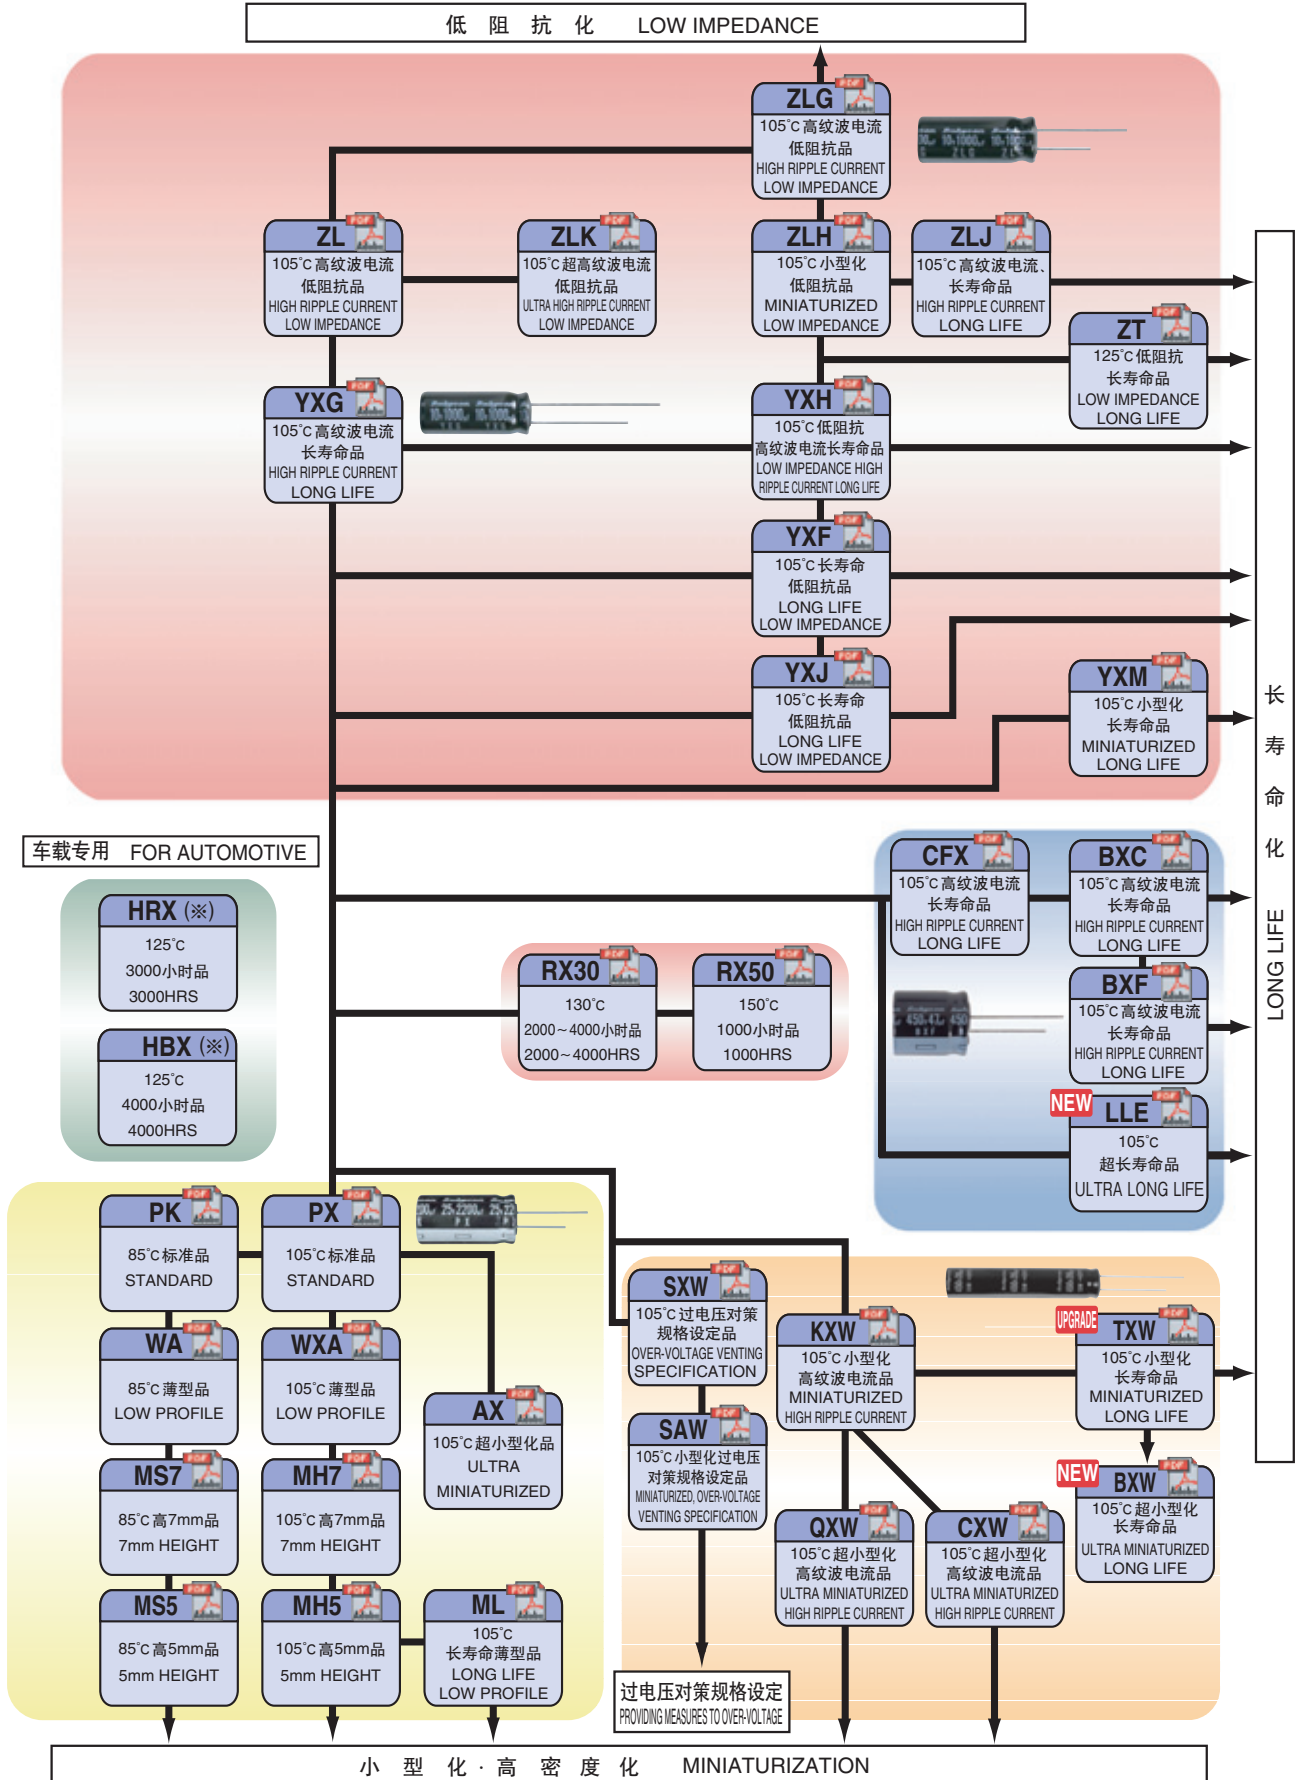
低 阻 抗 化 LOW IMPEDANCE

ZLG
105℃高纹波电流
低阻抗品
HIGH RIPPLE CURRENT
LOW IMPEDANCE

ZL
105℃高纹波电流
低阻抗品
HIGH RIPPLE CURRENT
LOW IMPEDANCE

ZLK
105℃超高纹波电流
低阻抗品
ULTRA HIGH RIPPLE CURRENT
LOW IMPEDANCE

ZLH
105℃小型化
低阻抗品
MINIATURIZED
LOW IMPEDANCE

ZLJ
105℃高纹波电流、
长寿命品
HIGH RIPPLE CURRENT
LONG LIFE

ZT
125℃低阻抗
长寿命品
LOW IMPEDANCE
LONG LIFE

YXG
105℃高纹波电流
长寿命品
HIGH RIPPLE CURRENT
LONG LIFE

YXH
105℃低阻抗
高纹波电流长寿命品
LOW IMPEDANCE HIGH
RIPPLE CURRENT LONG LIFE

YXF
105℃长寿命
低阻抗品
LONG LIFE
LOW IMPEDANCE

YXJ
105℃长寿命
低阻抗品
LONG LIFE
LOW IMPEDANCE

YXM
105℃小型化
长寿命品
MINIATURIZED
LONG LIFE

长
寿
命
化
LONG LIFE

车载专用 FOR AUTOMOTIVE

HRX (※)
125℃
3000小时品
3000HRS

HBX (※)
125℃
4000小时品
4000HRS

RX30
130℃
2000～4000小时品
2000～4000HRS

RX50
150℃
1000小时品
1000HRS

CFX
105℃高纹波电流
长寿命品
HIGH RIPPLE CURRENT
LONG LIFE

BXC
105℃高纹波电流
长寿命品
HIGH RIPPLE CURRENT
LONG LIFE

BXF
105℃高纹波电流
长寿命品
HIGH RIPPLE CURRENT
LONG LIFE

NEW
LLE
105℃
超长寿命品
ULTRA LONG LIFE

PK
85℃标准品
STANDARD

PX
105℃标准品
STANDARD

WA
85℃薄型品
LOW PROFILE

WXA
105℃薄型品
LOW PROFILE

AX
105℃超小型化品
ULTRA
MINIATURIZED

MS7
85℃高7mm品
7mm HEIGHT

MH7
105℃高7mm品
7mm HEIGHT

MS5
85℃高5mm品
5mm HEIGHT

MH5
105℃高5mm品
5mm HEIGHT

ML
105℃
长寿命薄型品
LONG LIFE
LOW PROFILE

SXW
105℃过电压对策
规格设定品
OVER-VOLTAGE VENTING
SPECIFICATION

SAW
105℃小型化过电压
对策规格设定品
MINIATURIZED, OVER-VOLTAGE
VENTING SPECIFICATION

KXW
105℃小型化
高纹波电流品
MINIATURIZED
HIGH RIPPLE CURRENT

UPGRADE
TXW
105℃小型化
长寿命品
MINIATURIZED
LONG LIFE

NEW
BXW
105℃超小型化
长寿命品
ULTRA MINIATURIZED
LONG LIFE

QXW
105℃超小型化
高纹波电流品
ULTRA MINIATURIZED
HIGH RIPPLE CURRENT

CXW
105℃超小型化
高纹波电流品
ULTRA MINIATURIZED
HIGH RIPPLE CURRENT

过电压对策规格设定
PROVIDING MEASURES TO OVER-VOLTAGE

小 型 化 · 高 密 度 化 MINIATURIZATION